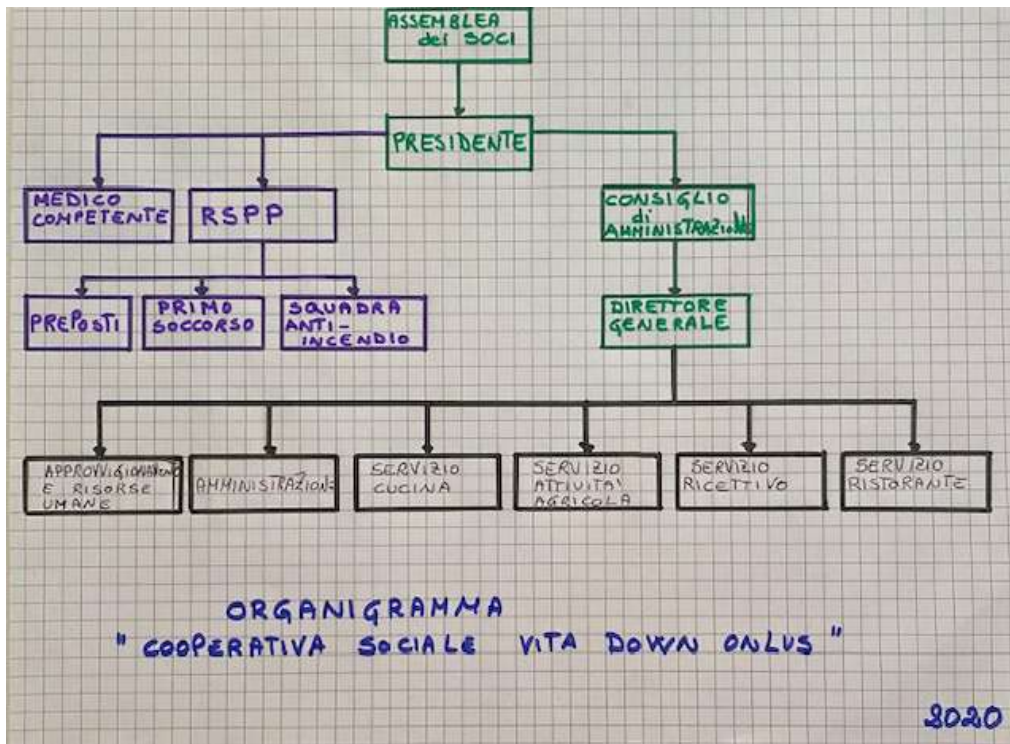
ASSEMBLEA dei SOCI

PRESIDENTE

MEDICO COMPETENTE

RSPP

CONSIGLIO di AMMINISTRAZIONE

PREPOSTI

PRIMO SOCCORSO

SQUADRA ANTI-INCENDIO

DIRETTORE GENERALE

APPROVVIGIONAMENTO E RISORSE UMANE

AMMINISTRAZIONE

SERVIZIO CUCINA

SERVIZIO ATTIVITA' AGRICOLA

SERVIZIO RICETTIVO

SERVIZIO RISTORANTE

ORGANIGRAMMA
" COOPERATIVA SOCIALE VITA DOWN ONLUS "

2020